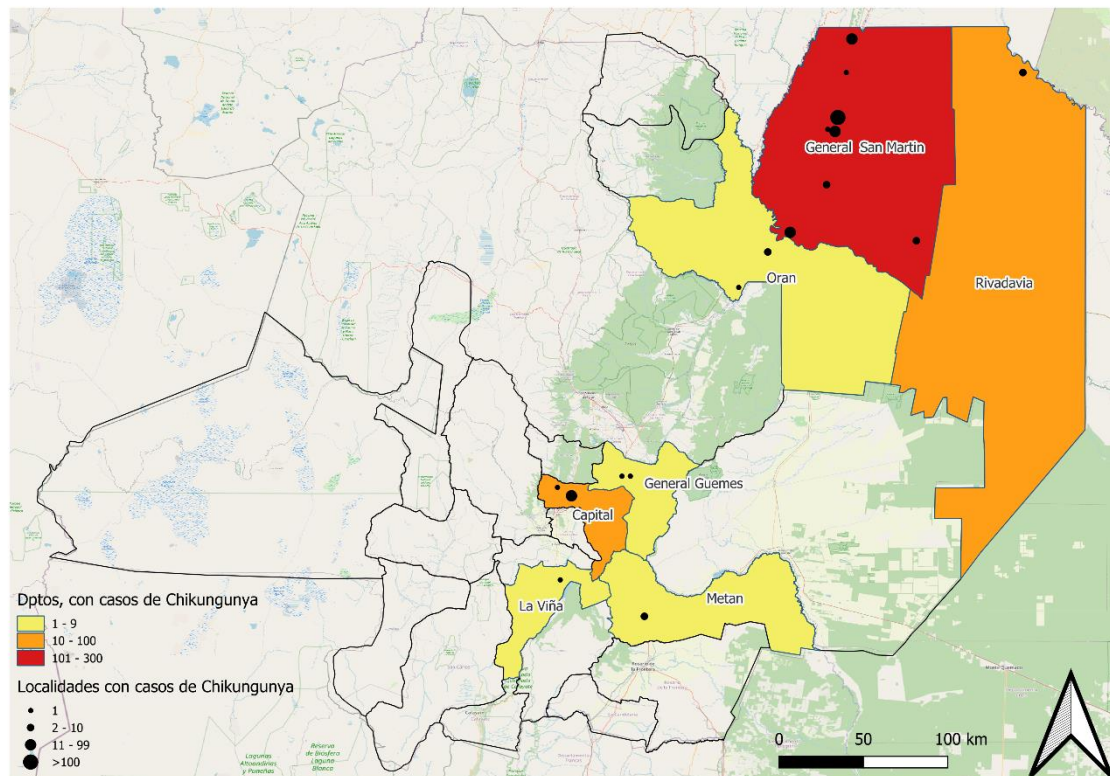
General San Martin

Rivadavia

Oran

General Guemes

Capital

La Viña

Metan

Dptos, con casos de Chikungunya
1 - 9
10 - 100
101 - 300

Localidades con casos de Chikungunya
1
2 - 10
11 - 99
>100

0 50 100 km

Reserva de Biosfera de Laguna Blanca

Lagunas Altoandinas y Puneñas